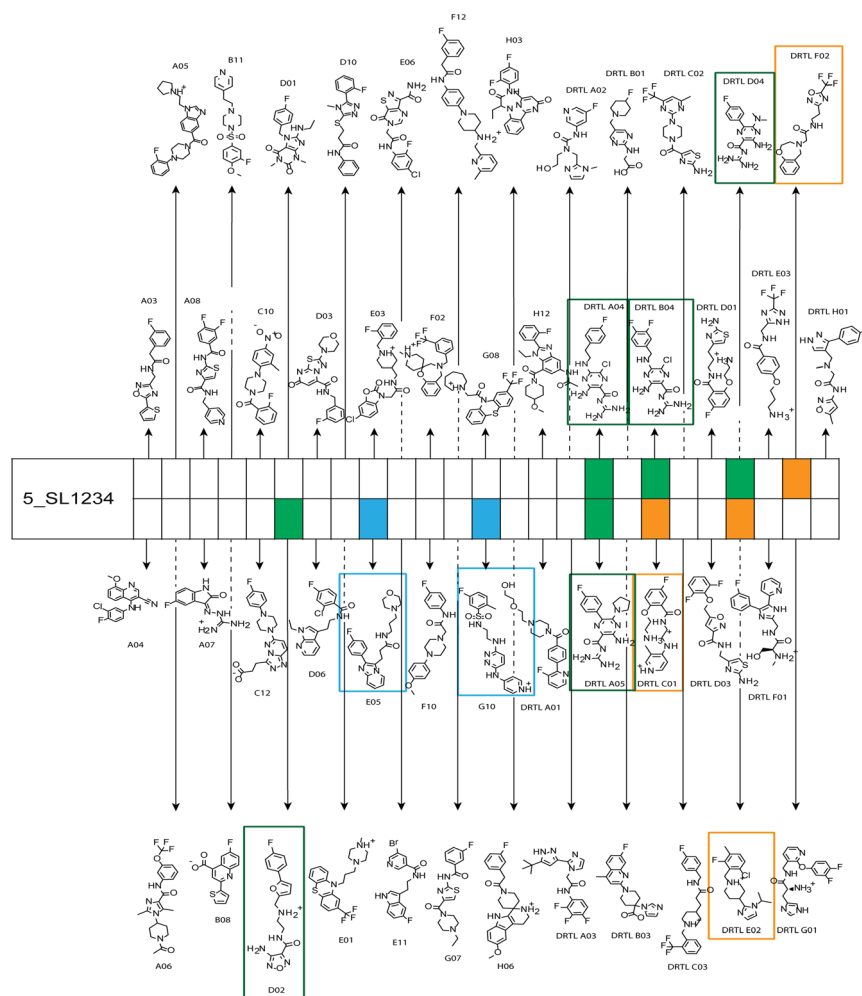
A05
B11
D01
D10
E06
F12
H03
DRTL A02
DRTL B01
DRTL C02
DRTL D04
DRTL F02

A03
A08
C10
D03
E03
F02
G08
H12
DRTL A04
DRTL B04
DRTL D01
DRTL E03
DRTL H01

5_SL1234

A04
A07
C12
D06
E05
F10
G10
DRTL A01
DRTL A05
DRTL C01
DRTL D03
DRTL F01

A06
B08
D02
E01
E11
G07
H06
DRTL A03
DRTL B03
DRTL C03
DRTL E02
DRTL G01